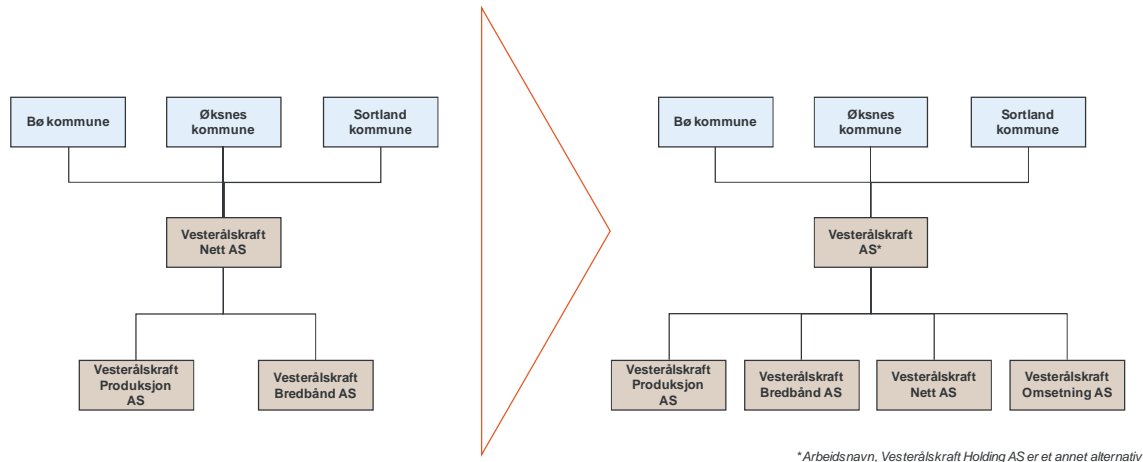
Bø kommune

Øksnes kommune

Sortland kommune

Vesterålskraft Nett AS

Vesterålskraft Produksjon AS

Vesterålskraft Bredbånd AS

Bø kommune

Øksnes kommune

Sortland kommune

Vesterålskraft AS*

Vesterålskraft Produksjon AS

Vesterålskraft Bredbånd AS

Vesterålskraft Nett AS

Vesterålskraft Omsetning AS

*Arbeidsnavn, Vesterålskraft Holding AS er et annet alternativ